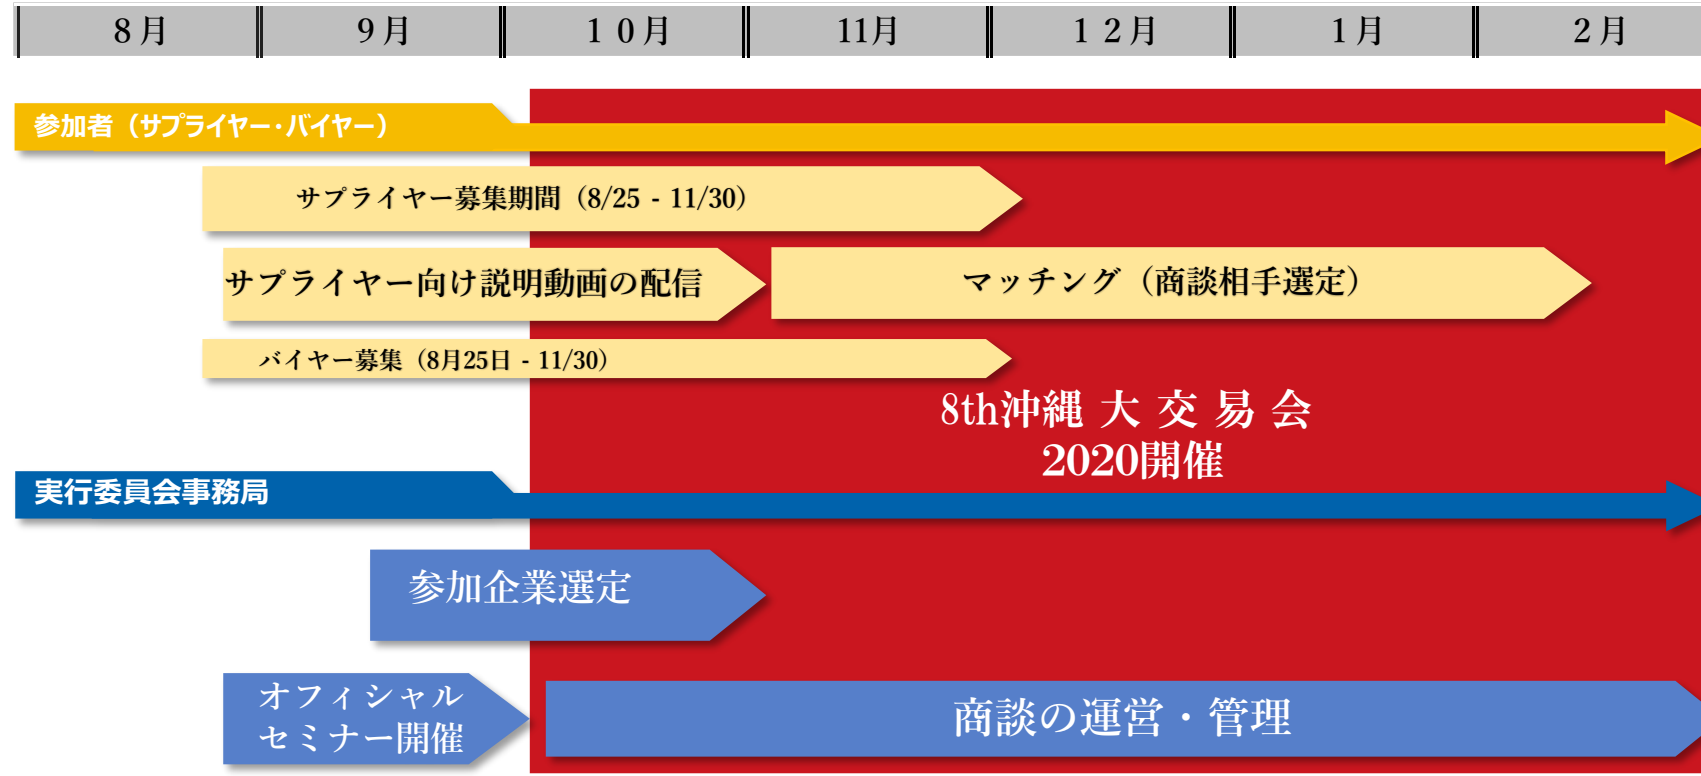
| 8月 | 9月 | 10月 | 11月 | 12月 | 1月 | 2月 |
|---|---|---|---|---|---|---|

参加者（サプライヤー・バイヤー）

サプライヤー募集期間（8/25 - 11/30）

サプライヤー向け説明動画の配信

マッチング（商談相手選定）

バイヤー募集（8月25日 - 11/30）

8th沖縄 大 交 易 会
2020開催

実行委員会事務局

参加企業選定

オフィシャル
セミナー開催

商談の運営・管理